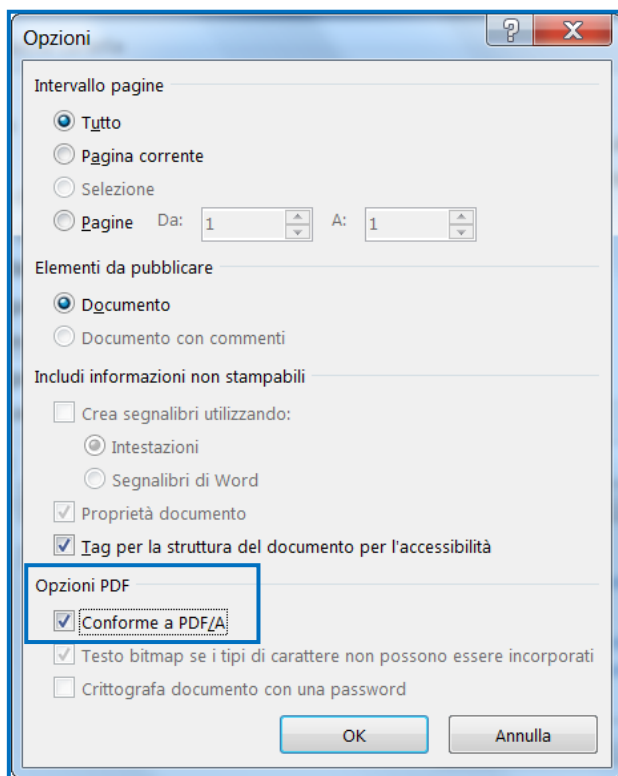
Opzioni

?

X

Intervallo pagine

Tutto

Pagina corrente

Selezione

Pagine Da: 1 A: 1

Elementi da pubblicare

Documento

Documento con commenti

Includi informazioni non stampabili

Crea segnalibri utilizzando:

Intestazioni

Segnalibri di Word

Proprietà documento

Tag per la struttura del documento per l'accessibilità

Opzioni PDF

Conforme a PDF/A

Testo bitmap se i tipi di carattere non possono essere incorporati

Crittografa documento con una password

OK

Annulla